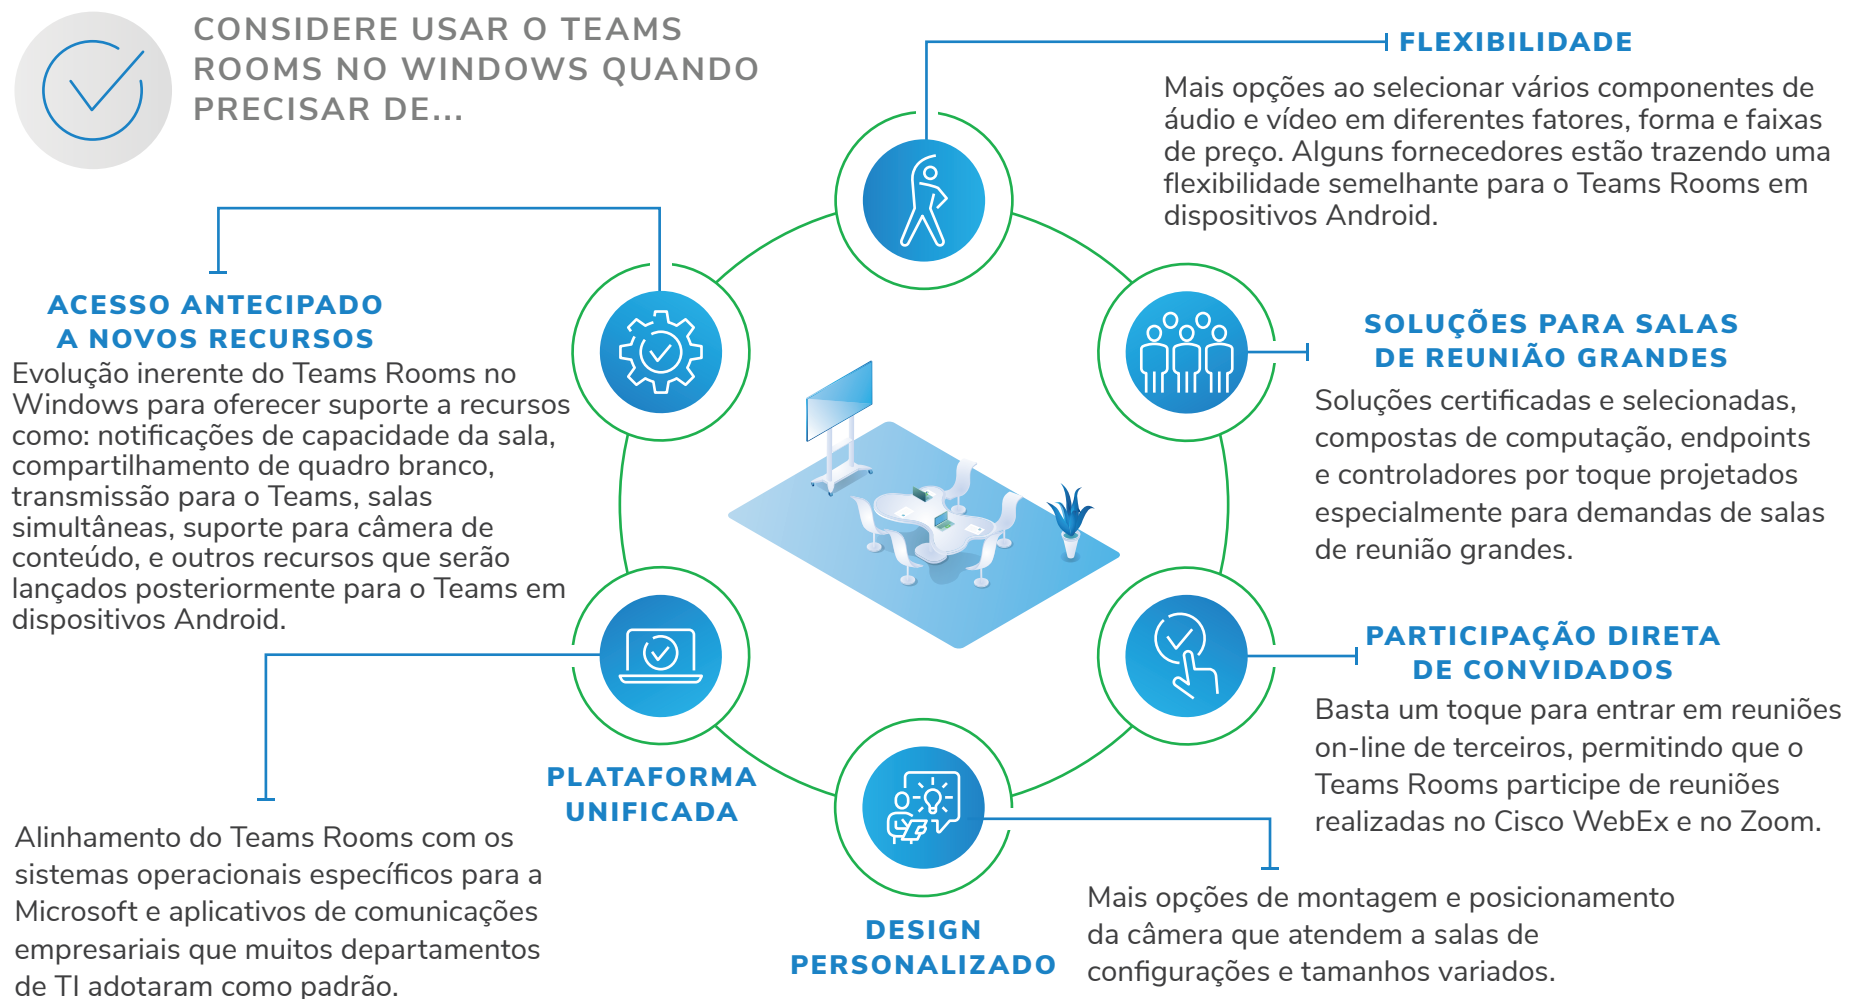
CONSIDERE USAR O TEAMS ROOMS NO WINDOWS QUANDO PRECISAR DE...

FLEXIBILIDADE
Mais opções ao selecionar vários componentes de áudio e vídeo em diferentes fatores, forma e faixas de preço. Alguns fornecedores estão trazendo uma flexibilidade semelhante para o Teams Rooms em dispositivos Android.

ACESSO ANTECIPADO A NOVOS RECURSOS
Evolução inerente do Teams Rooms no Windows para oferecer suporte a recursos como: notificações de capacidade da sala, compartilhamento de quadro branco, transmissão para o Teams, salas simultâneas, suporte para câmera de conteúdo, e outros recursos que serão lançados posteriormente para o Teams em dispositivos Android.

SOLUÇÕES PARA SALAS DE REUNIÃO GRANDES
Soluções certificadas e selecionadas, compostas de computação, endpoints e controladores por toque projetados especialmente para demandas de salas de reunião grandes.

PARTICIPAÇÃO DIRETA DE CONVIDADOS
Basta um toque para entrar em reuniões on-line de terceiros, permitindo que o Teams Rooms participe de reuniões realizadas no Cisco WebEx e no Zoom.

PLATAFORMA UNIFICADA
Alinhamento do Teams Rooms com os sistemas operacionais específicos para a Microsoft e aplicativos de comunicações empresariais que muitos departamentos de TI adotaram como padrão.

DESIGN PERSONALIZADO
Mais opções de montagem e posicionamento da câmera que atendem a salas de configurações e tamanhos variados.